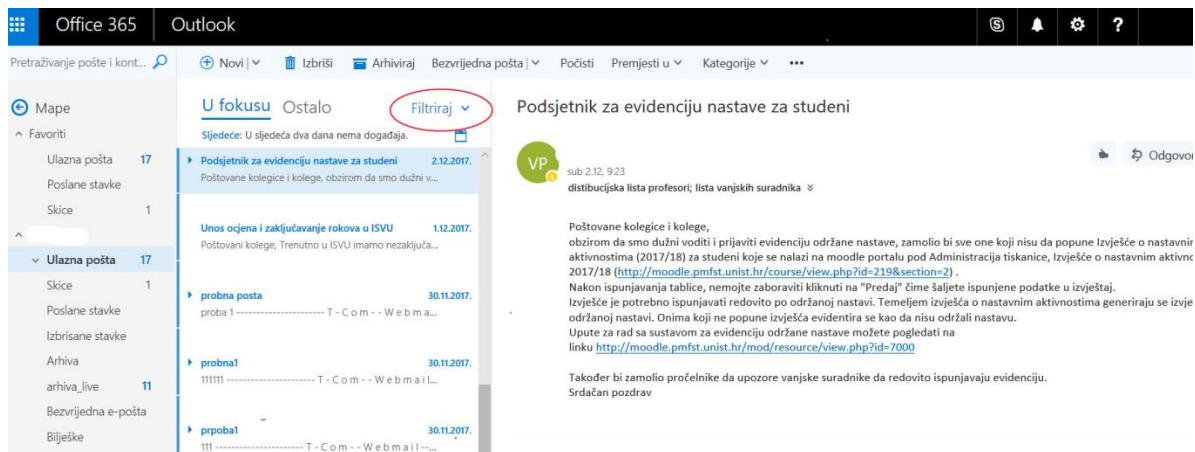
Office 365 Outlook

S ? 

Pretraživanje pošte i kont...

Novi | Izbriši Arhiviraj Bezvrijedna pošta | Počisti Premjesti u Kategorije •••

Mape
Favoriti
Ulazna pošta 17
Poslane stavke
Skice 1

Ulazna pošta 17
Skice 1
Poslane stavke
Izbrisane stavke
Arhiva
arhiva_live 11
Bezvrijedna e-pošta
Bilješke

U fokusu Ostalo Filtriraj

Sljedeće: U sljedeća dva dana nema događaja.

Podsjetnik za evidenciju nastave za studeni 2.12.2017.
Poštovane kolegice i kolege, obzirom da smo dužni v...

Unos ocjena i zaključavanje rokova u ISVU 1.12.2017.
Poštovani kolege, Trenutno u ISVU imamo nezaključa...

probna posta 30.11.2017.
proba 1 ---------------------- T - C o m - - W e b m a...

probna1 30.11.2017.
111111 ---------------------- T - C o m - - W e b m a i l...

prpoba1 30.11.2017.
111 ---------------------- T - C o m - - W e b m a i l --...

Podsjetnik za evidenciju nastave za studeni

VP
sub 2.12, 9:23
distribucijska lista profesori; lista vanjskih suradnika

Odgovor

Poštovane kolegice i kolege,
obzirom da smo dužni voditi i prijaviti evidenciju održane nastave, zamolio bi sve one koji nisu da popune Izvješće o nastavni aktivnostima (2017/18) za studeni koje se nalazi na moodle portalu pod Administracija tiskanice, Izvješće o nastavnim aktivno 2017/18 (http://moodle.pmfst.unist.hr/course/view.php?id=219&section=2) .
Nakon ispunjavanja tablice, nemojte zaboraviti kliknuti na "Predaj" čime šaljete ispunjene podatke u izvještaj.
Izvješće je potrebno ispunjavati redovito po održanoj nastavi. Temeljem izvješća o nastavnim aktivnostima generiraju se izvje održanoj nastavi. Onima koji ne popune izvješća evidentira se kao da nisu održali nastavu.
Upute za rad sa sustavom za evidenciju održane nastave možete pogledati na linku http://moodle.pmfst.unist.hr/mod/resource/view.php?id=7000

Također bi zamolio pročelnike da upozore vanjske suradnike da redovito ispunjavaju evidenciju.
Srdačan pozdrav